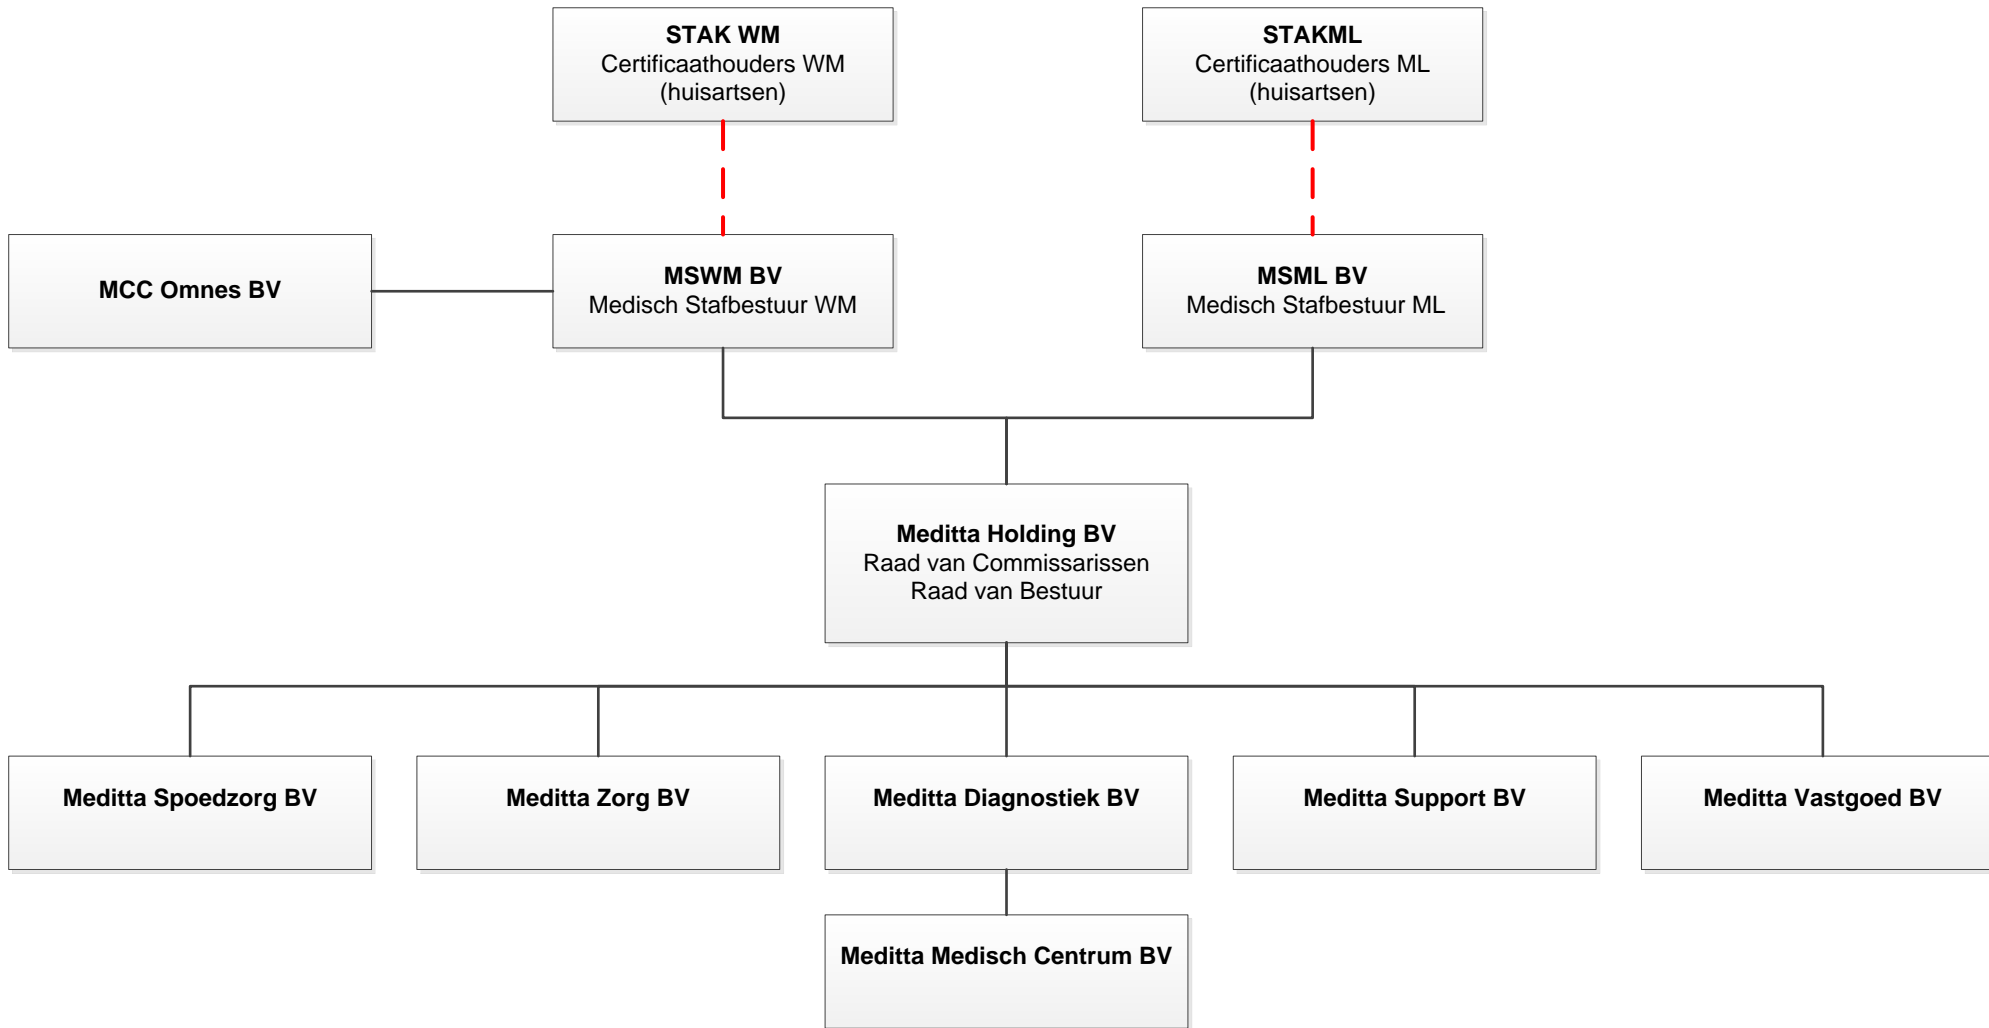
**STAK WM**
Certificaathouders WM
(huisartsen)

**STAKML**
Certificaathouders ML
(huisartsen)

**MCC Omnes BV**

**MSWM BV**
Medisch Stafbestuur WM

**MSML BV**
Medisch Stafbestuur ML

**Meditta Holding BV**
Raad van Commissarissen
Raad van Bestuur

**Meditta Spoedzorg BV**

**Meditta Zorg BV**

**Meditta Diagnostiek BV**

**Meditta Support BV**

**Meditta Vastgoed BV**

**Meditta Medisch Centrum BV**